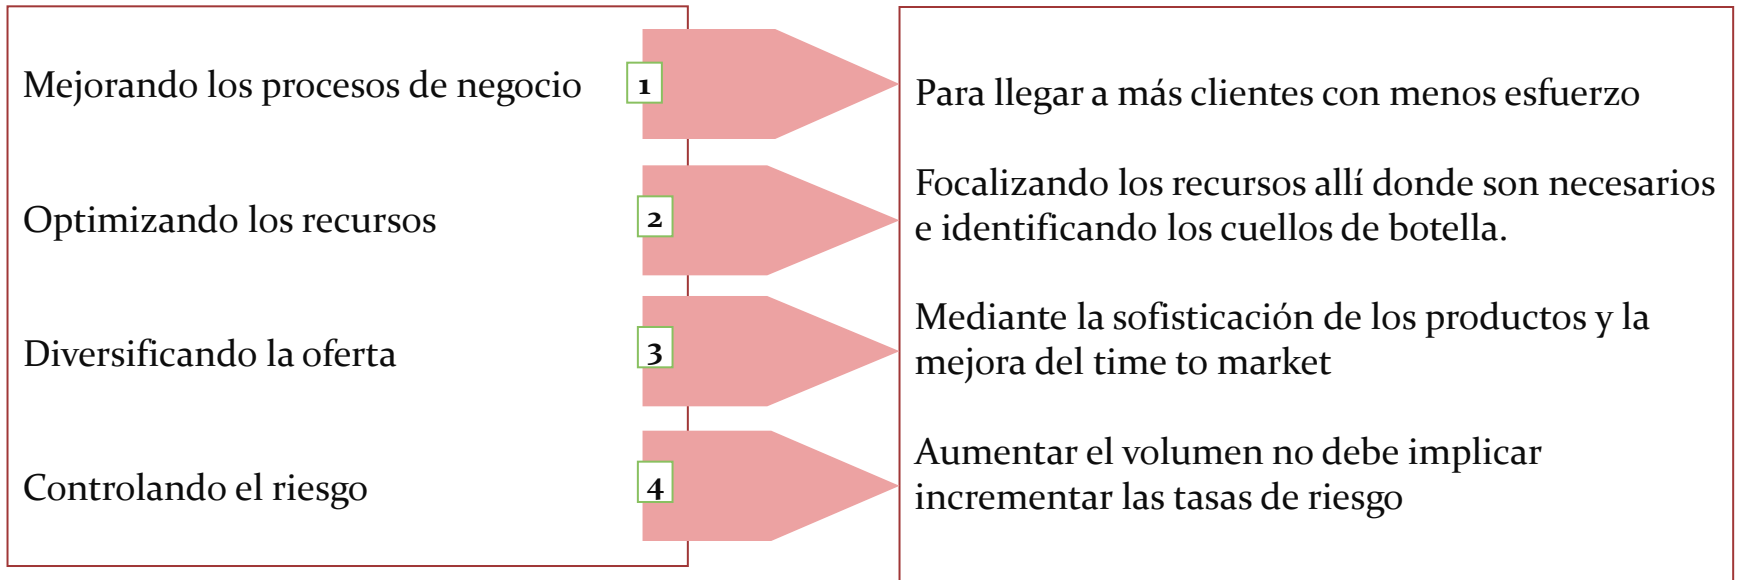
Mejorando los procesos de negocio

1

Para llegar a más clientes con menos esfuerzo

Optimizando los recursos

2

Focalizando los recursos allí donde son necesarios e identificando los cuellos de botella.

Diversificando la oferta

3

Mediante la sofisticación de los productos y la mejora del time to market

Controlando el riesgo

4

Aumentar el volumen no debe implicar incrementar las tasas de riesgo